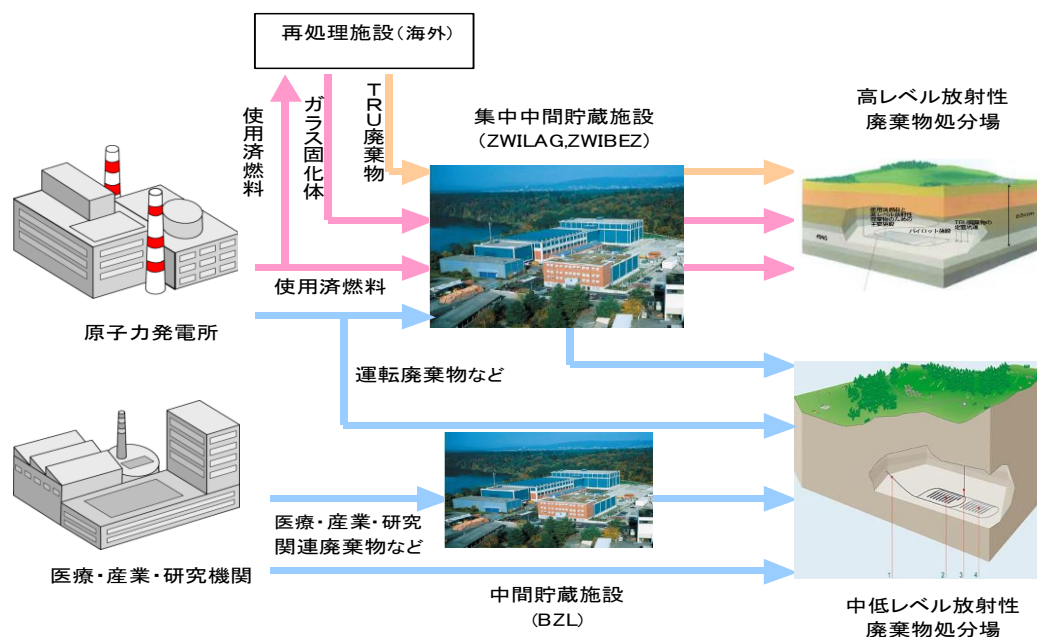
再処理施設（海外）

使用済燃料

ガラス固化体

TRU廃棄物

集中中間貯蔵施設
（ZWILAG,ZWIBEZ）

高レベル放射性
廃棄物処分場

使用済燃料

原子力発電所

運転廃棄物など

医療・産業・研究
関連廃棄物など

医療・産業・研究機関

中間貯蔵施設
（BZL）

中低レベル放射性
廃棄物処分場

1 2 3 4